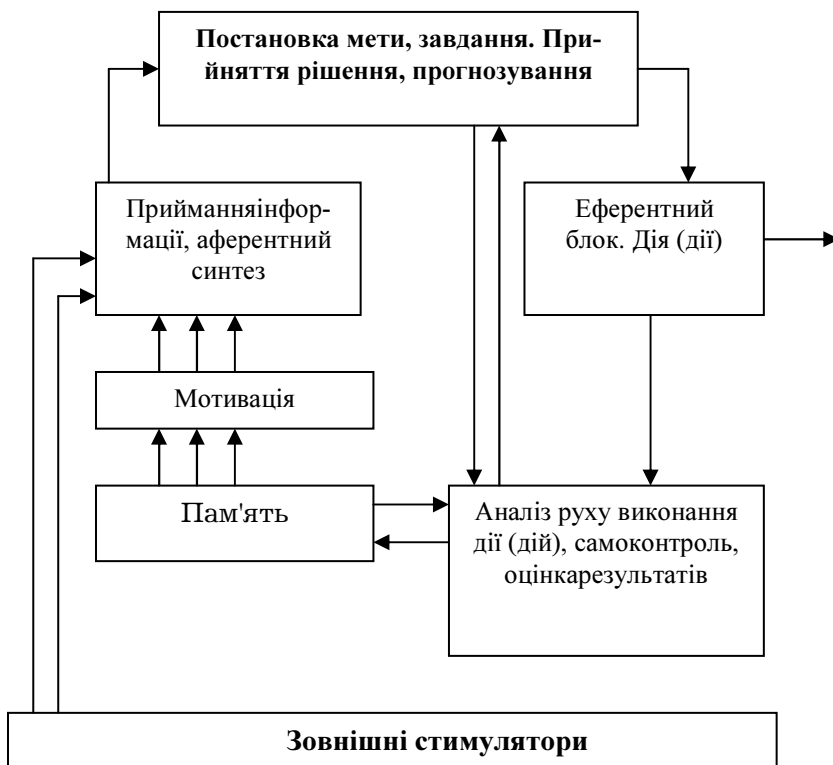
Постановка мети, завдання. Прийняття рішення, прогнозування

Приймманняінформації, аферентний синтез

Еферентний блок. Дія (дії)

Мотивація

Пам'ять

Аналіз руху виконання дії (дій), самоконтроль, оцінкарезультатів

Зовнішні стимулятори